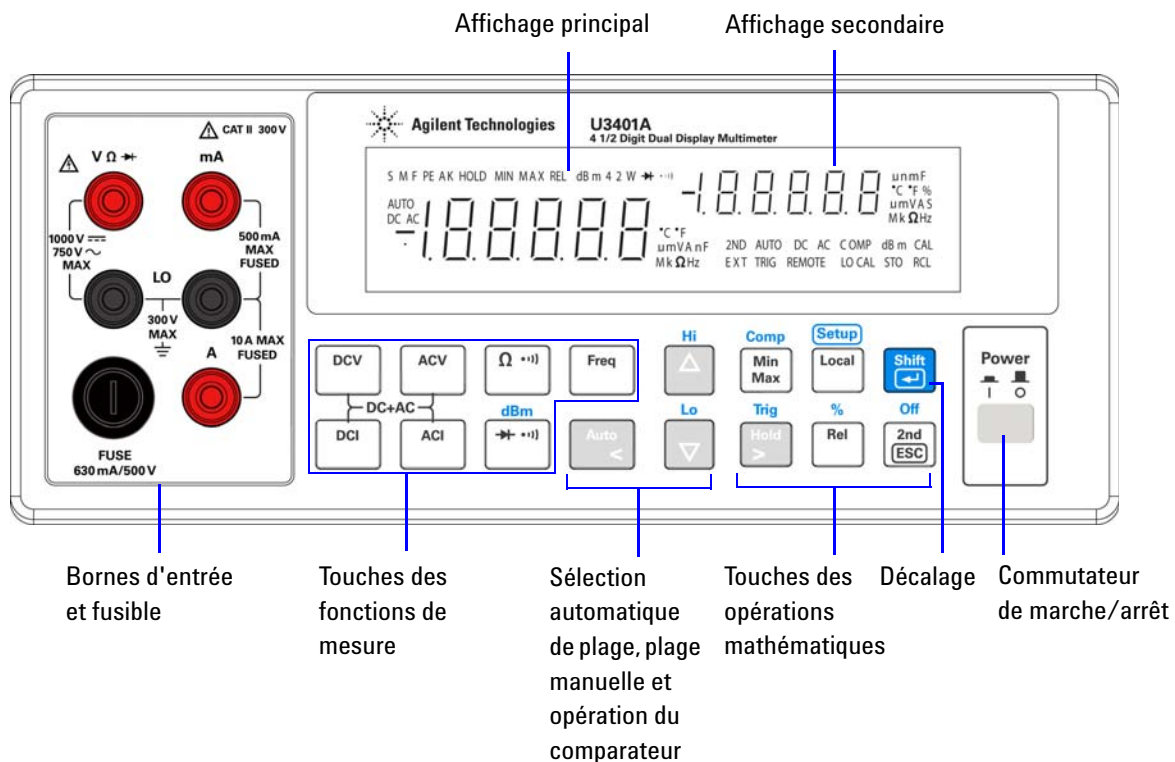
Affichage principal

Affichage secondaire

CAT II 300V

V Ω

mA

1000 V ⎓
750 V ~
MAX

500 mA
MAX
FUSED

LO

300 V
MAX

10 A MAX
FUSED

A

FUSE
630 mA/500 V

Agilent Technologies

U3401A
4 1/2 Digit Dual Display Multimeter

S M F PE AK HOLD MIN MAX REL dB m 4 2 W

AUTO
DC AC

-188888

°C °F
umVAnF
MkΩHz

-188888

unmF
°C °F %
umVAS
MkΩHz

2ND AUTO DC AC COMP dB m CAL
EXT TRIG REMOTE LO CAL STO RCL

DCV

ACV

Ω

Freq

DC+AC

dBm

DCI

ACI

Hi

Lo

Auto
<

Comp

Min
Max

Setup

Local

Trig

Hold
>

%

Rel

Shift

Off

2nd
ESC

Power

Bornes d'entrée et fusible

Touches des fonctions de mesure

Sélection automatique de plage, plage manuelle et opération du comparateur

Touches des opérations mathématiques

Décalage

Commutateur de marche/arrêt